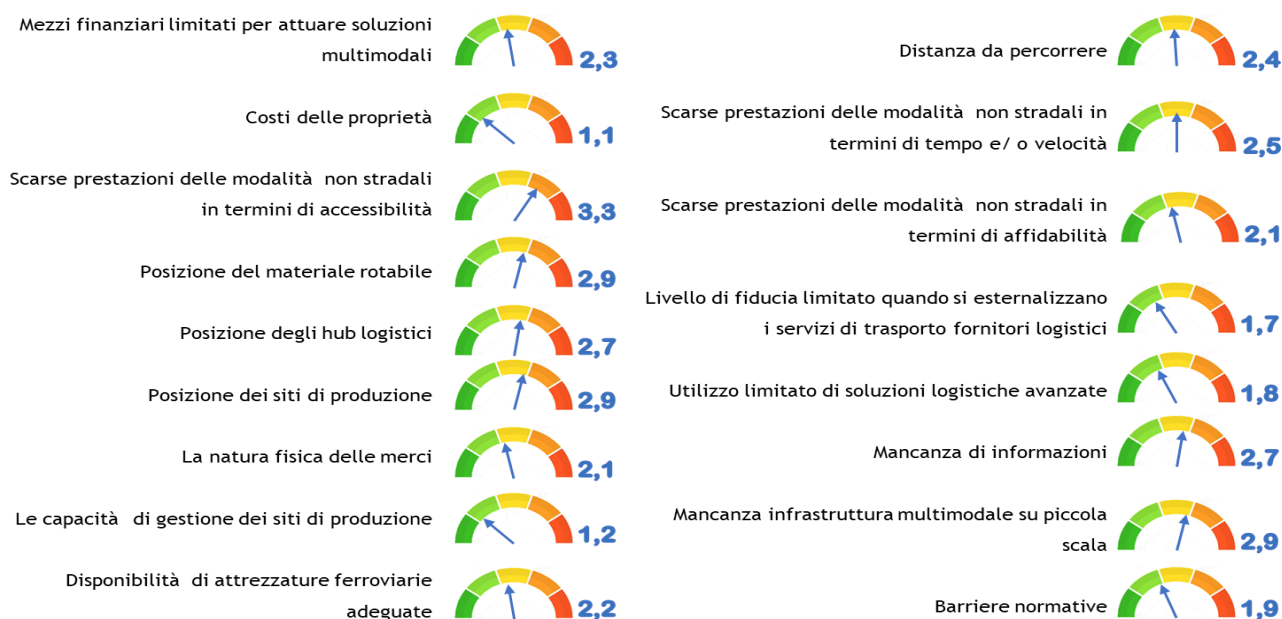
Mezzi finanziari limitati per attuare soluzioni multimodali
2,3

Costi delle proprietà
1,1

Scarse prestazioni delle modalità non stradali in termini di accessibilità
3,3

Posizione del materiale rotabile
2,9

Posizione degli hub logistici
2,7

Posizione dei siti di produzione
2,9

La natura fisica delle merci
2,1

Le capacità di gestione dei siti di produzione
1,2

Disponibilità di attrezzature ferroviarie adeguate
2,2

Distanza da percorrere
2,4

Scarse prestazioni delle modalità non stradali in termini di tempo e/ o velocità
2,5

Scarse prestazioni delle modalità non stradali in termini di affidabilità
2,1

Livello di fiducia limitato quando si esternalizzano i servizi di trasporto fornitori logistici
1,7

Utilizzo limitato di soluzioni logistiche avanzate
1,8

Mancanza di informazioni
2,7

Mancanza infrastruttura multimodale su piccola scala
2,9

Barriere normative
1,9